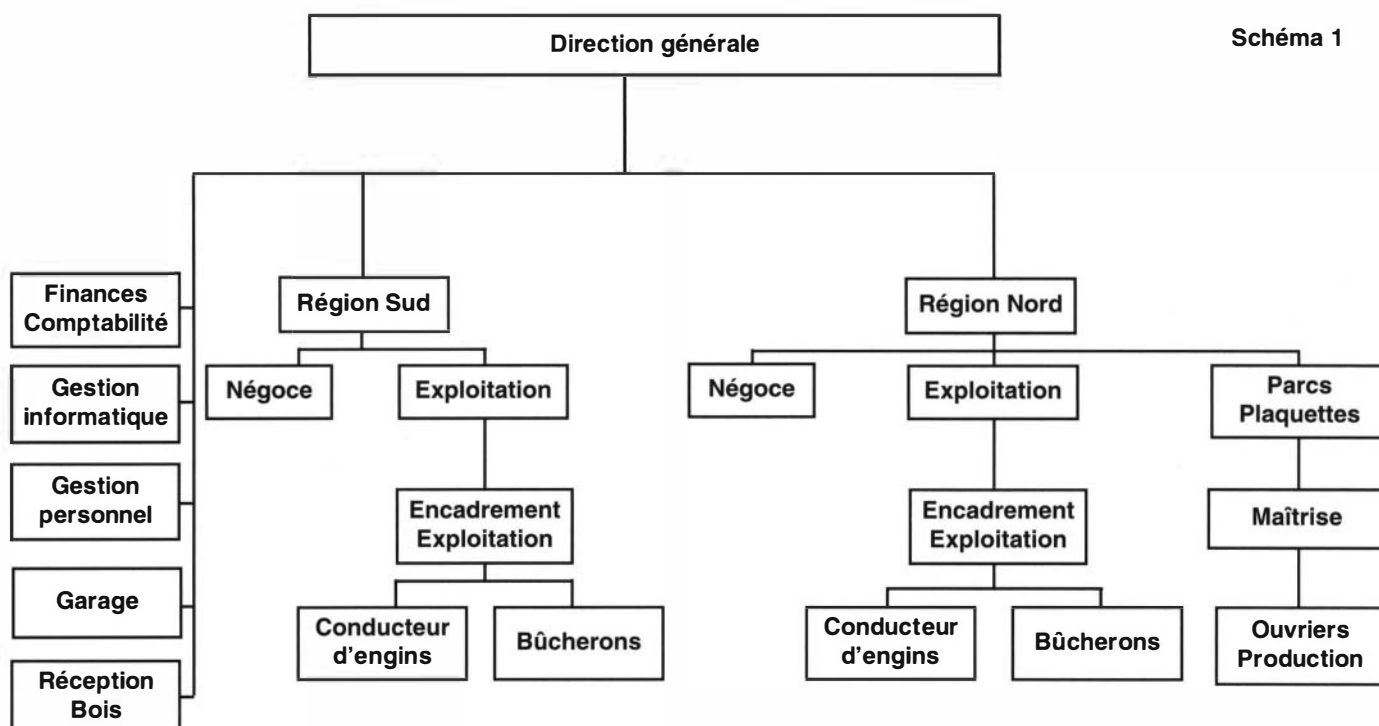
Schéma 1

Direction générale

Finances Comptabilité

Gestion informatique

Gestion personnel

Garage

Réception Bois

Région Sud

Négoce

Exploitation

Encadrement Exploitation

Conducteur d'engins

Bûcherons

Région Nord

Négoce

Exploitation

Parcs Plaquettes

Encadrement Exploitation

Maîtrise

Conducteur d'engins

Bûcherons

Ouvriers Production